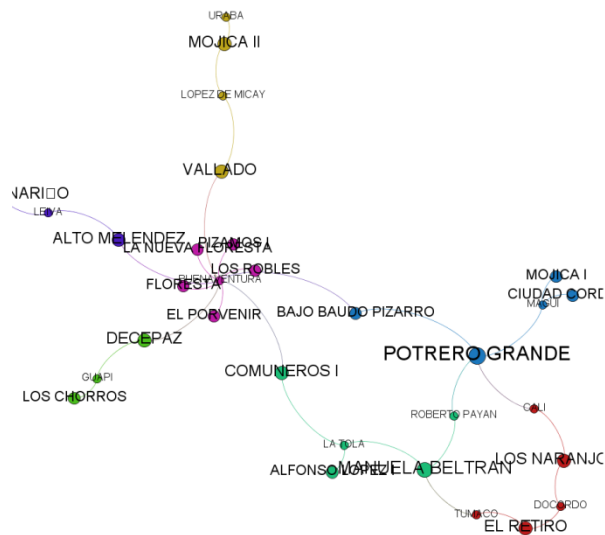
URABA
MOJICA II
LOPEZ DE MICAY
VALLADO
NARI□O
LEIVA
ALTO MELENDEZ
PIZAMOS I
LA NUEVA FLORESTA
LOS ROBLES
BUENAVENTURA
FLORESTA
EL PORVENIR
BAJO BAUDO PIZARRO
MOJICA I
CIUDAD CORD
MAGUI
DECEPAZ
GUAPI
LOS CHORROS
COMUNEROS I
POTRERO GRANDE
ROBERTO PAYAN
CALI
LA TOLA
ALFONSO LOPEZ I
MANUELA BELTRAN
LOS NARANJO
DOCORDO
TUMACO
EL RETIRO